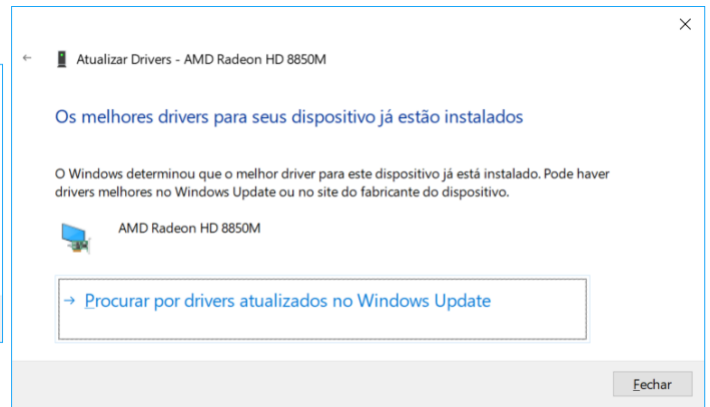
Atualizar Drivers - AMD Radeon HD 8850M

Os melhores drivers para seus dispositivo já estão instalados

O Windows determinou que o melhor driver para este dispositivo já está instalado. Pode haver drivers melhores no Windows Update ou no site do fabricante do dispositivo.

AMD Radeon HD 8850M

→ Procurar por drivers atualizados no Windows Update

Fechar